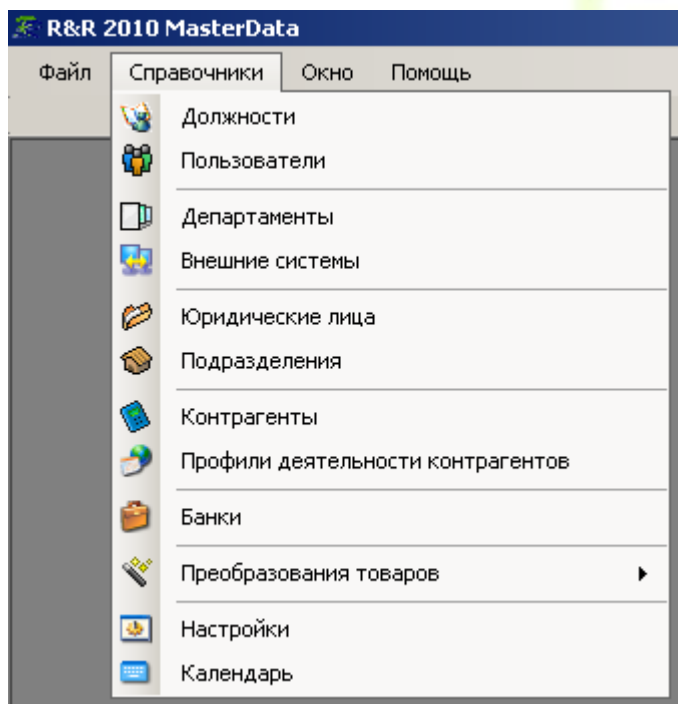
R&R 2010 MasterData

Файл Справочники Окно Помощь

Должности
Пользователи
Департаменты
Внешние системы
Юридические лица
Подразделения
Контрагенты
Профили деятельности контрагентов
Банки
Преобразования товаров
Настройки
Календарь